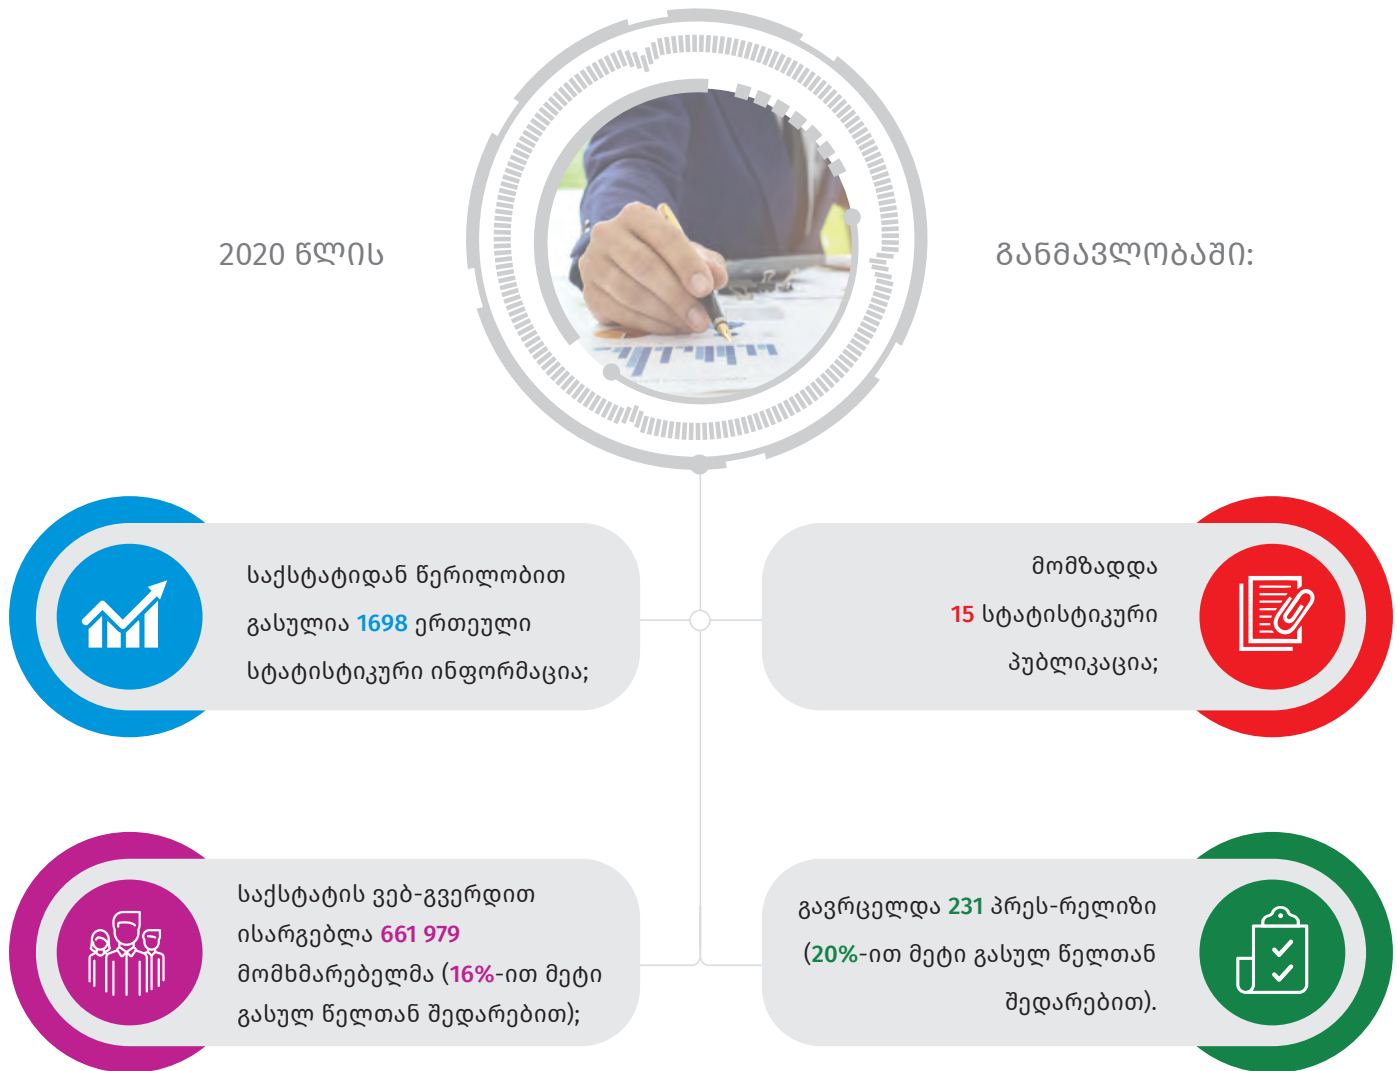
2020 წლის

განმავლობაში:

საქსტატიდან წერილობით გასულია 1698 ერთეული სტატისტიკური ინფორმაცია;

მომზადდა 15 სტატისტიკური პუბლიკაცია;

საქსტატის ვებ-გვერდით ისარგებლა 661 979 მომხმარებელმა (16%-ით მეტი გასულ წელთან შედარებით);

გავრცელდა 231 პრეს-რელიზი (20%-ით მეტი გასულ წელთან შედარებით).